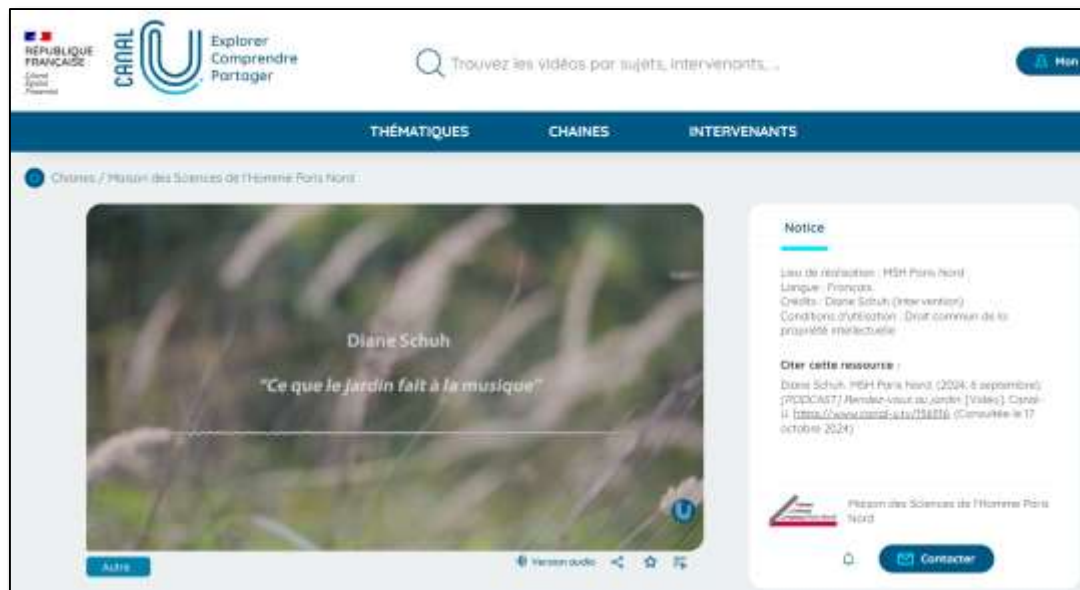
RÉPUBLIQUE FRANÇAISE
Liberté Égalité Fraternité

CANAL U
Explorer
Comprendre
Partager

Trouvez les vidéos par sujets, intervenants,...

Mon

THÉMATIQUES
CHAINES
INTERVENANTS

Chaines / Maison des Sciences de l'Homme Paris Nord

Diane Schuh

"Ce que le jardin fait à la musique"

Autre

Version audio

Notice

Lieu de réalisation : MSH Paris Nord
Langue : Français
Crédits : Diane Schuh (Intervention)
Conditions d'utilisation : Droit commun de la propriété intellectuelle

Citer cette ressource :

Diane Schuh. MSH Paris Nord. (2024, 6 septembre). [PODCAST] Rendez-vous au jardin. [Vidéo]. Canal-U. https://www.canal-u.tv/156516. (Consultée le 17 octobre 2024)

Maison des Sciences de l'Homme Paris Nord

Contacter